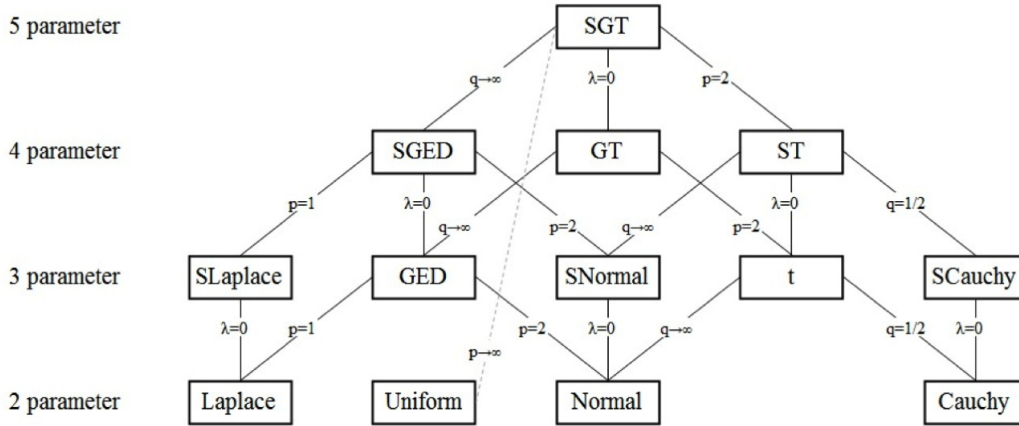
5 parameter
SGT
$q\to\infty$
$\lambda=0$
$p=2$

4 parameter
SGED
GT
ST
$p=1$
$\lambda=0$
$q\to\infty$
$p=2$
$q\to\infty$
$p=2$
$\lambda=0$
$q=1/2$

3 parameter
SLaplace
GED
SNormal
t
SCauchy
$\lambda=0$
$p=1$
$p=2$
$\lambda=0$
$q\to\infty$
$q=1/2$
$\lambda=0$
$p\to\infty$

2 parameter
Laplace
Uniform
Normal
Cauchy